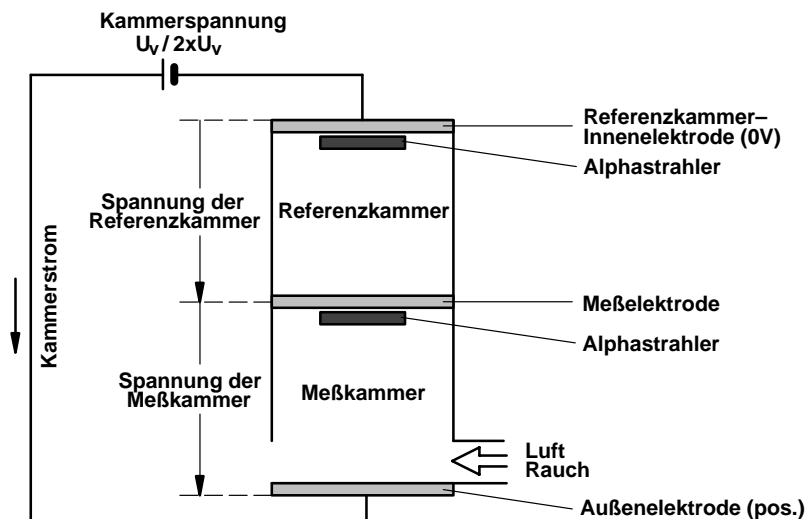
Kammerspannung
$U_V$ / $2xU_V$

Referenzkammer–Innenelektrode (0V)

Alphastrahler

Spannung der Referenzkammer

Referenzkammer

Kammerstrom

Meßelektrode

Alphastrahler

Spannung der Meßkammer

Meßkammer

Luft
Rauch

Außenelektrode (pos.)